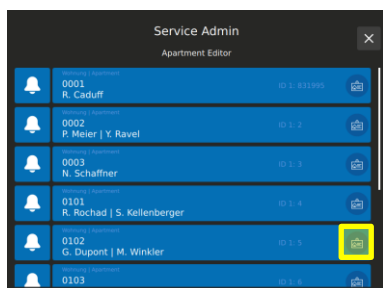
Service Admin

Apartment Editor

Wohnung | Apartment
0001
R. Caduff
ID 1: 831995

Wohnung | Apartment
0002
P. Meier | Y. Ravel
ID 1: 2

Wohnung | Apartment
0003
N. Schaffner
ID 1: 3

Wohnung | Apartment
0101
R. Rochad | S. Kellenberger
ID 1: 4

Wohnung | Apartment
0102
G. Dupont | M. Winkler
ID 1: 5

Wohnung | Apartment
0103
ID 1: 6